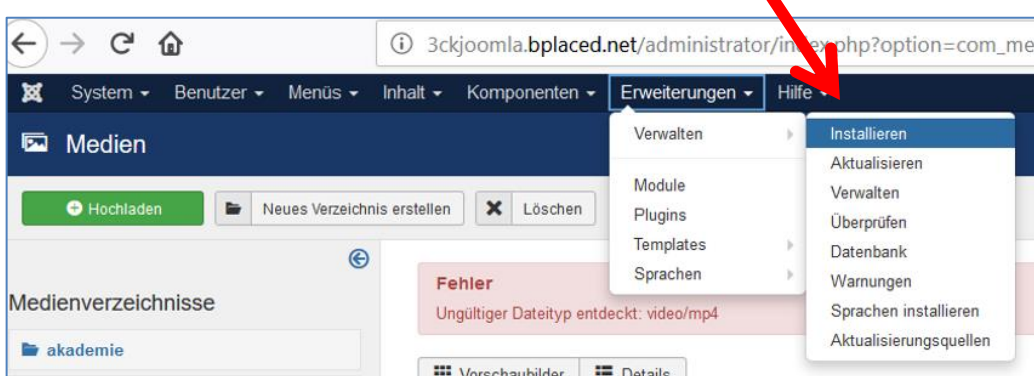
3ckjoomla.bplaced.net/administrator/in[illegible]php?option=com_me

System ▾ Benutzer ▾ Menüs ▾ Inhalt ▾ Komponenten ▾ Erweiterungen ▾ Hilfe ▾

Medien

Hochladen
Neues Verzeichnis erstellen
Löschen

Verwalten
Module
Plugins
Templates
Sprachen

Installieren
Aktualisieren
Verwalten
Überprüfen
Datenbank
Warnungen
Sprachen installieren
Aktualisierungsquellen

Medienverzeichnisse
akademie

Fehler
Ungültiger Dateityp entdeckt: video/mp4

Vorschaubilder
Details